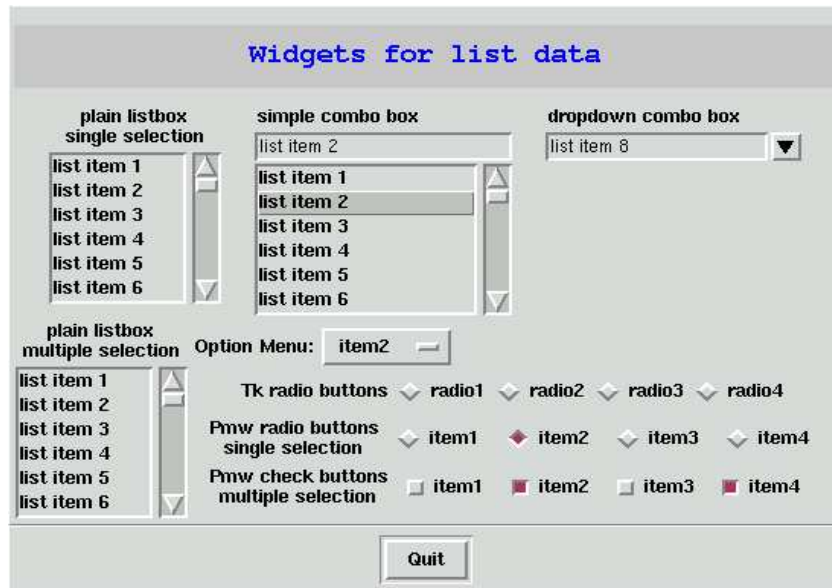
Widgets for list data

plain listbox single selection

list item 1
list item 2
list item 3
list item 4
list item 5
list item 6

simple combo box

list item 2

list item 1
list item 2
list item 3
list item 4
list item 5
list item 6

dropdown combo box

list item 8

plain listbox multiple selection

list item 1
list item 2
list item 3
list item 4
list item 5
list item 6

Option Menu: item2

Tk radio buttons radio1 radio2 radio3 radio4

Pmw radio buttons single selection item1 item2 item3 item4

Pmw check buttons multiple selection item1 item2 item3 item4

Quit